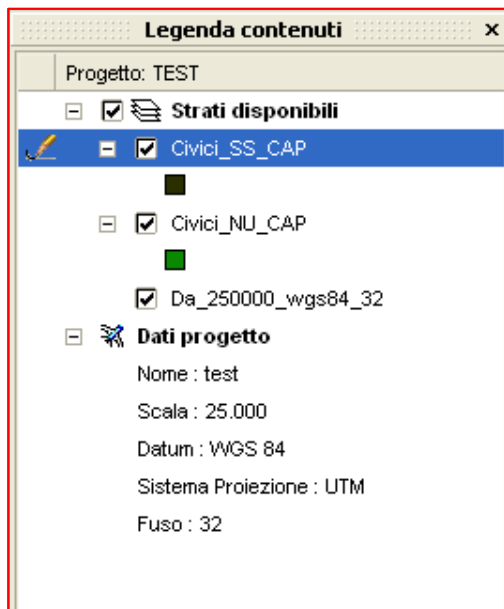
Legenda contenuti ×

Progetto: TEST

Strati disponibili

Civici_SS_CAP

Civici_NU_CAP

Da_250000_wgs84_32

Dati progetto

Nome : test

Scala : 25.000

Datum : WGS 84

Sistema Proiezione : UTM

Fuso : 32